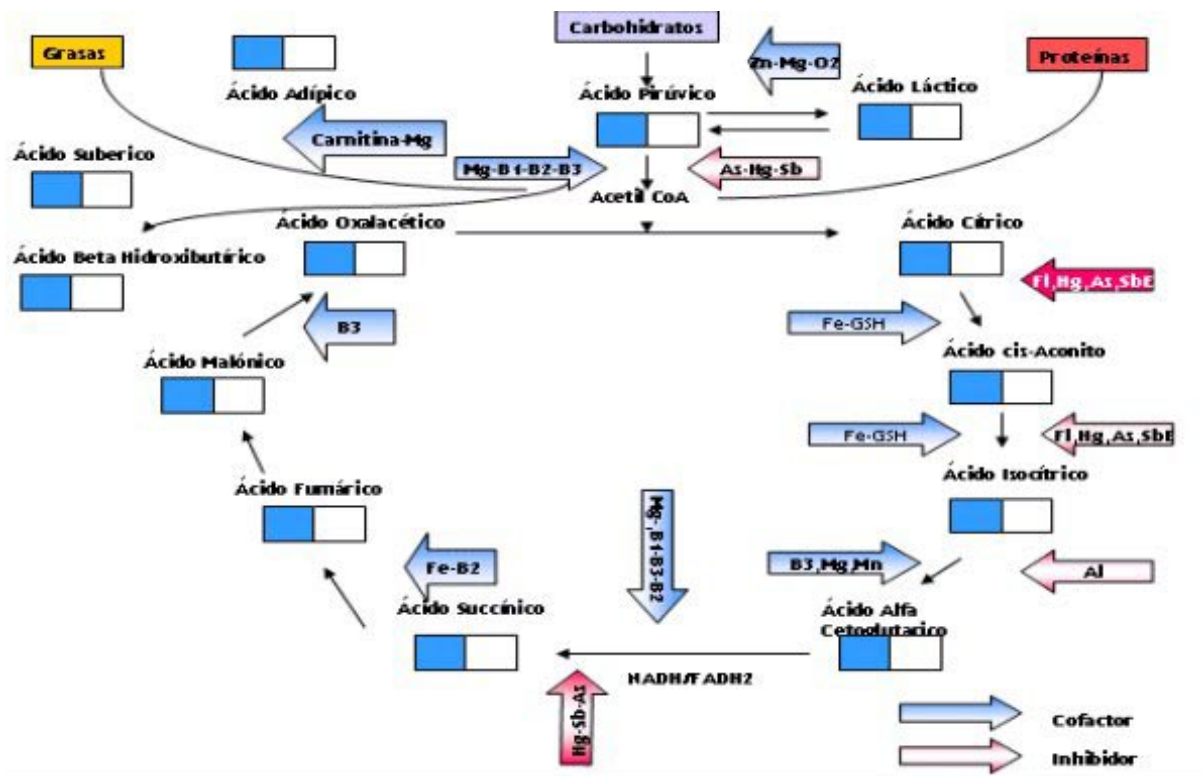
Grasas

Ácido Adípico

Carbohidratos

Zn-Mg-O2

Proteínas

Ácido Pirúvico

Ácido Láctico

Carnitina-Mg

Ácido Suberico

Mg-B1-B2-B3

As-Hg-Sb

Acetil CoA

Ácido Oxalacético

Ácido Cítrico

Ácido Beta Hidroxibutírico

Fl,Hg,As,SbE

B3

Fe-GSH

Ácido cis-Aconito

Ácido Malónico

Fe-GSH

Fl,Hg,As,SbE

Ácido Isocítrico

Ácido Fumárico

Mg-B1-B3-B2

B3,Mg,Mn

Al

Fe-B2

Ácido Succínico

Ácido Alfa Cetoglutarico

NADH/FADH2

Hg-Sb-As

Cofactor

Inhibidor